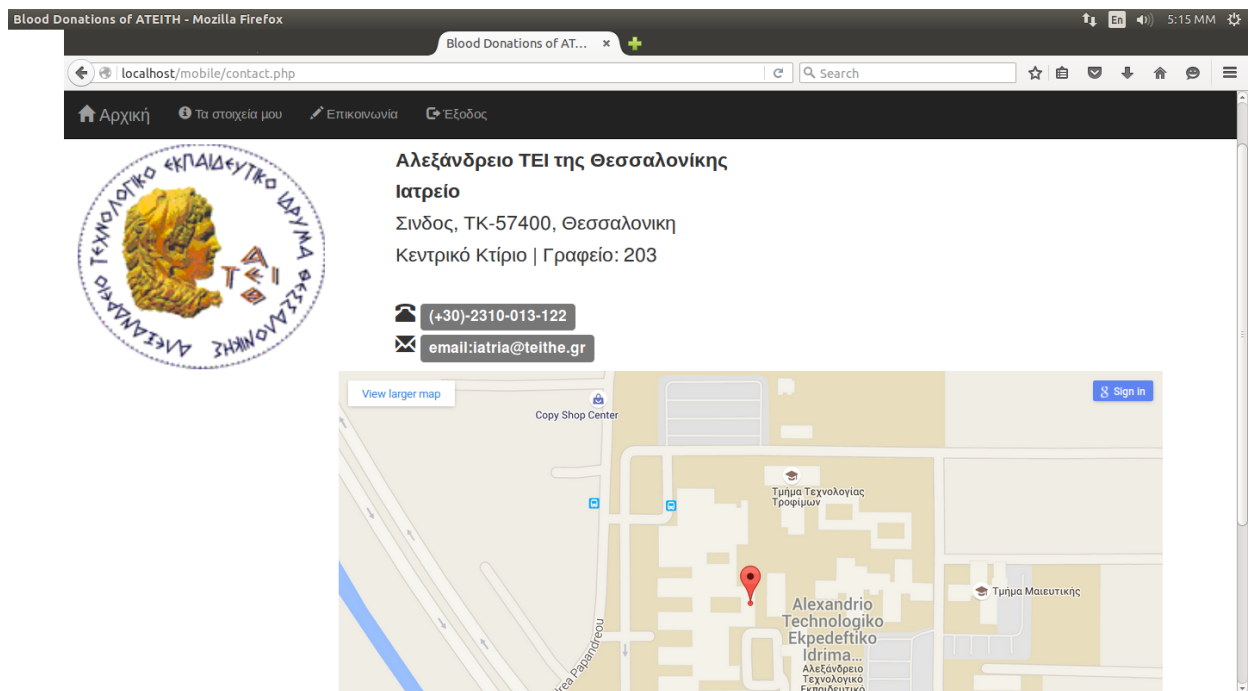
Blood Donations of ATEITH - Mozilla Firefox

En 5:15 MM

Blood Donations of AT... ×

localhost/mobile/contact.php

Search

Αρχική Τα στοιχεία μου Επικοινωνία Έξοδος

ΤΕΧΝΟΛΟΓΙΚΟ ΕΚΠΑΙΔΕΥΤΙΚΟ ΙΔΡΥΜΑ ΘΕΣΣΑΛΟΝΙΚΗΣ ΑΛΕΞΑΝΔΡΕΙΟ

ΤΕΙ

Αλεξάνδρειο ΤΕΙ της Θεσσαλονίκης

Ιατρείο

Σινδος, ΤΚ-57400, Θεσσαλονικη

Κεντρικό Κτίριο | Γραφείο: 203

(+30)-2310-013-122

email:iatria@teithe.gr

View larger map

Sign in

Copy Shop Center

Τμήμα Τεχνολογίας Τροφίμων

Τμήμα Μαιευτικής

Alexandrio Technologiko Ekpedeftiko Idrima...

Αλεξάνδρειο Τεχνολογικό Εκπαιδευτικό

Andrea Papandreou